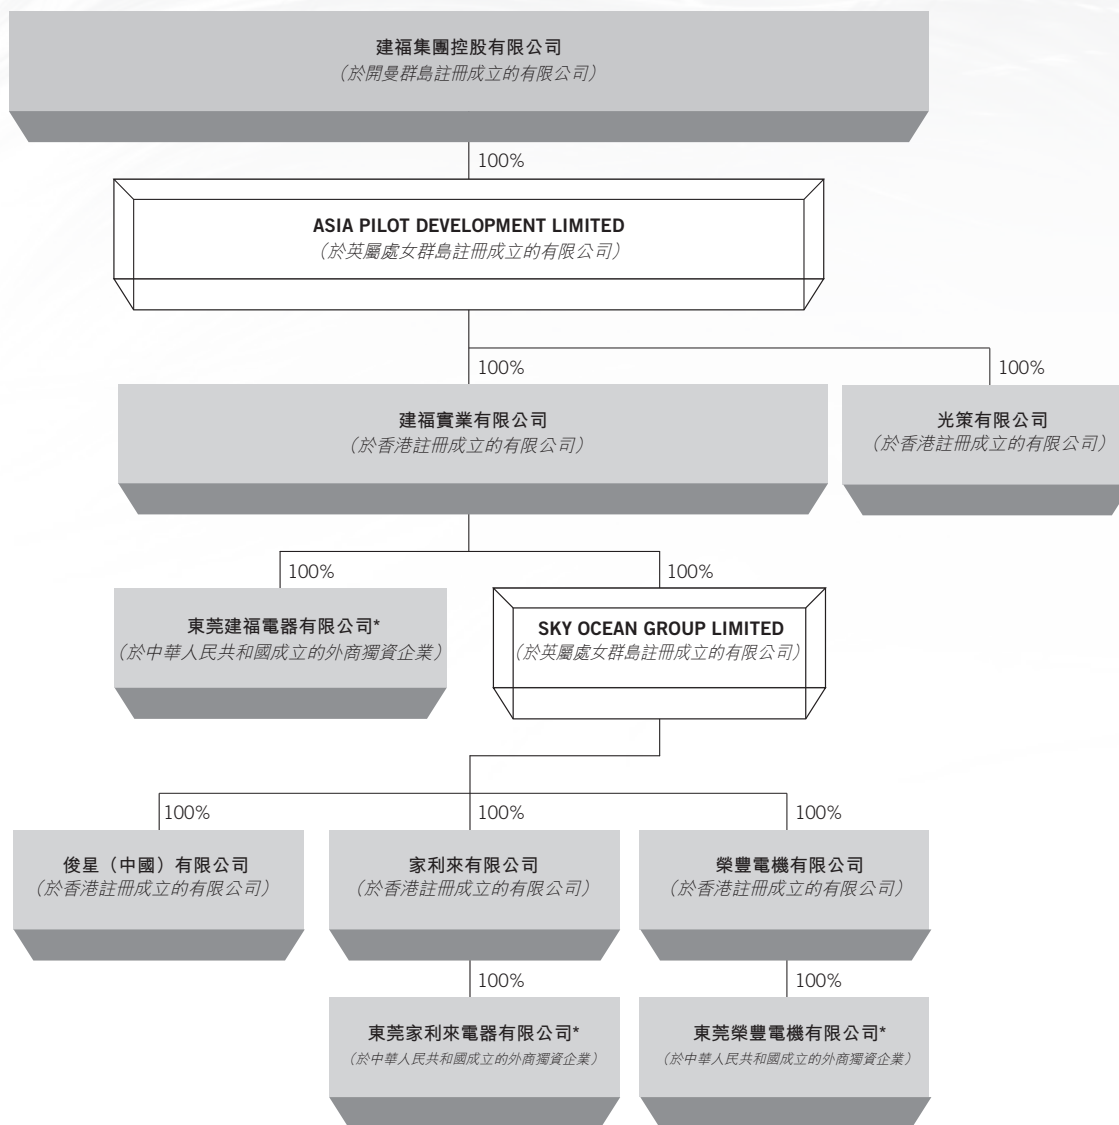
建福集團控股有限公司
(於開曼群島註冊成立的有限公司)

100%

ASIA PILOT DEVELOPMENT LIMITED
(於英屬處女群島註冊成立的有限公司)

100%

建福實業有限公司
(於香港註冊成立的有限公司)

100%

光策有限公司
(於香港註冊成立的有限公司)

100%

東莞建福電器有限公司*
(於中華人民共和國成立的外商獨資企業)

100%

SKY OCEAN GROUP LIMITED
(於英屬處女群島註冊成立的有限公司)

100%

俊星(中國)有限公司
(於香港註冊成立的有限公司)

100%

家利來有限公司
(於香港註冊成立的有限公司)

100%

榮豐電機有限公司
(於香港註冊成立的有限公司)

100%

東莞家利來電器有限公司*
(於中華人民共和國成立的外商獨資企業)

100%

東莞榮豐電機有限公司*
(於中華人民共和國成立的外商獨資企業)